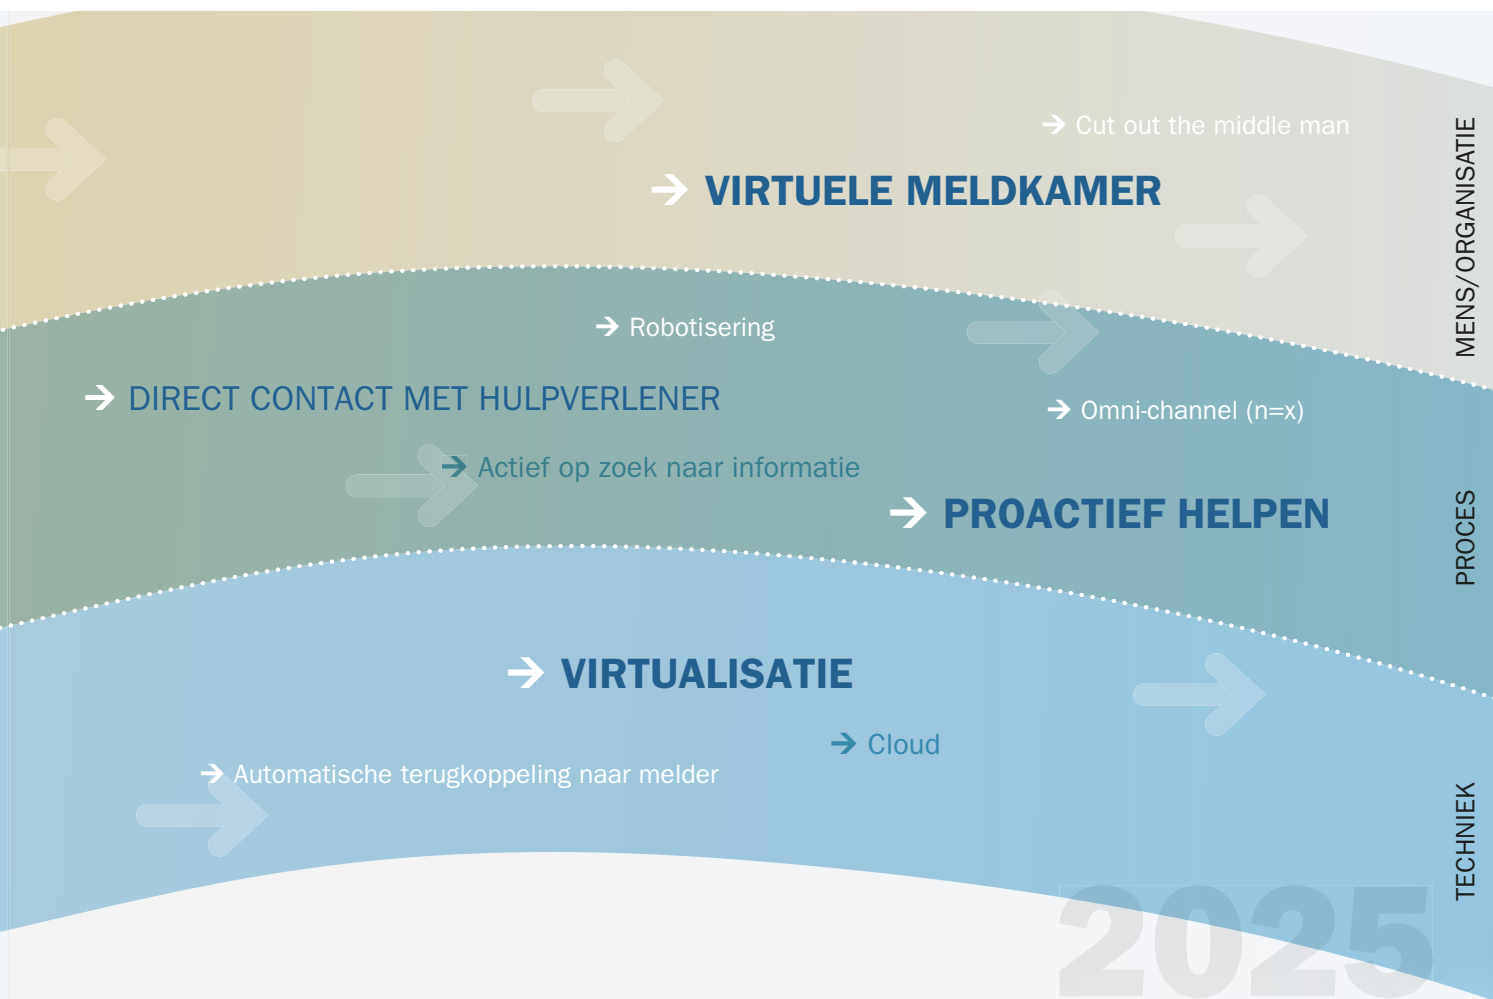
→ Cut out the middle man

→ VIRTUELE MELDKAMER

MENS/ORGANISATIE

→ Robotisering

→ DIRECT CONTACT MET HULPVERLENER

→ Omni-channel (n=x)

→ Actief op zoek naar informatie

→ PROACTIEF HELPEN

PROCES

→ VIRTUALISATIE

→ Cloud

→ Automatische terugkoppeling naar melder

TECHNIEK

2025